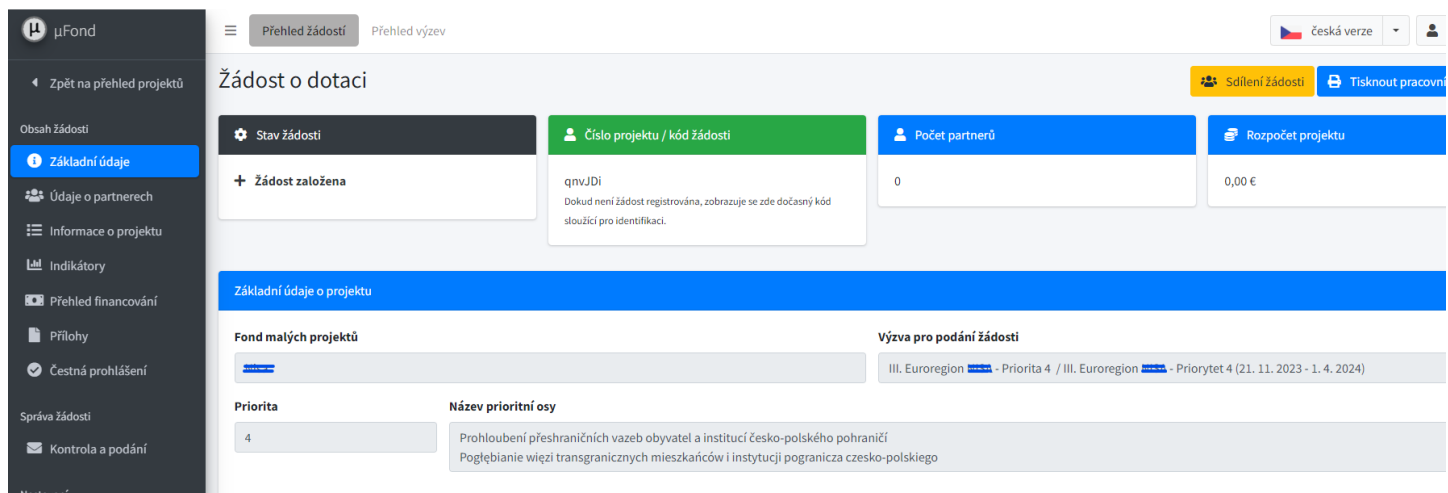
µFond

Zpět na přehled projektů

Obsah žádosti

Základní údaje

Údaje o partnerech

Informace o projektu

Indikátory

Přehled financování

Přílohy

Čestná prohlášení

Správa žádosti

Kontrola a podání

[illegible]

Přehled žádostí Přehled výzev

česká verze

Žádost o dotaci

Sdílení žádosti Tisknout pracovní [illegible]

Stav žádosti

+ Žádost založena

Číslo projektu / kód žádosti

qnvJDi

Dokud není žádost registrována, zobrazuje se zde dočasný kód sloužící pro identifikaci.

Počet partnerů

0

Rozpočet projektu

0,00 €

Základní údaje o projektu

Fond malých projektů

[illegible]

Výzva pro podání žádosti

III. Euroregion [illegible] - Priorita 4 / III. Euroregion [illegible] - Priorytet 4 (21. 11. 2023 - 1. 4. 2024)

Priorita

4

Název prioritní osy

Prohloubení přeshraničních vazeb obyvatel a institucí česko-polského pohraničí
Pogłębianie więzi transgranicznych mieszkańców i instytucji pogranicza czesko-polskiego